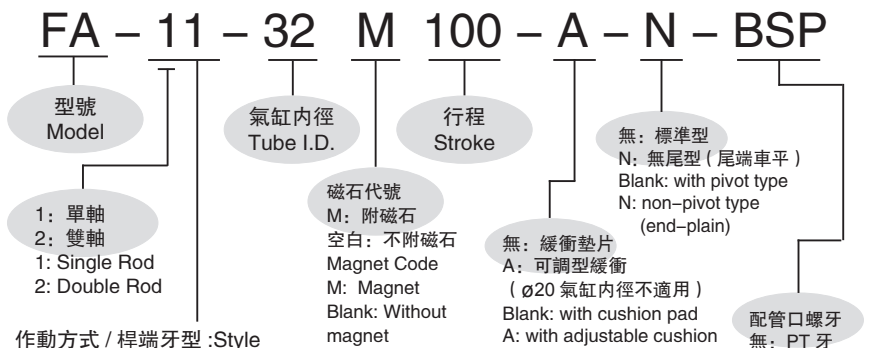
FA – 11 – 32 M 100 – A – N – BSP

型號
Model

氣缸內徑
Tube I.D.

行程
Stroke

無：標準型
N：無尾型（尾端車平）
Blank: with pivot type
N: non–pivot type (end–plain)

1：單軸
2：雙軸
1: Single Rod
2: Double Rod

磁石代號
M：附磁石
空白：不附磁石
Magnet Code
M: Magnet
Blank: Without magnet

無：緩衝墊片
A：可調型緩衝
（ø20 氣缸內徑不適用）
Blank: with cushion pad
A: with adjustable cushion

配管口螺牙
無：PT 牙

作動方式 / 桿端牙型 :Style